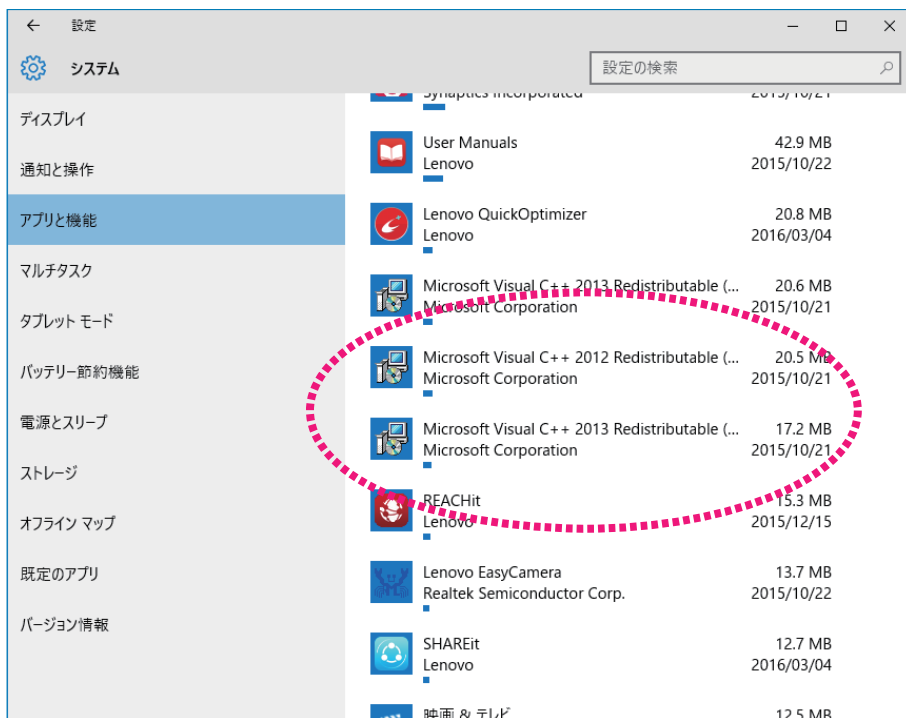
← 設定

システム

設定の検索

ディスプレイ
通知と操作
アプリと機能
マルチタスク
タブレット モード
バッテリー節約機能
電源とスリープ
ストレージ
オフライン マップ
既定のアプリ
バージョン情報

Synaptics Incorporated 2015/10/21

User Manuals 42.9 MB
Lenovo 2015/10/22

Lenovo QuickOptimizer 20.8 MB
Lenovo 2016/03/04

Microsoft Visual C++ 2013 Redistributable (... 20.6 MB
Microsoft Corporation 2015/10/21

Microsoft Visual C++ 2012 Redistributable (... 20.5 MB
Microsoft Corporation 2015/10/21

Microsoft Visual C++ 2013 Redistributable (... 17.2 MB
Microsoft Corporation 2015/10/21

REACHit 15.3 MB
Lenovo 2015/12/15

Lenovo EasyCamera 13.7 MB
Realtek Semiconductor Corp. 2015/10/22

SHAREit 12.7 MB
Lenovo 2016/03/04

映画 & テレビ 12.5 MB